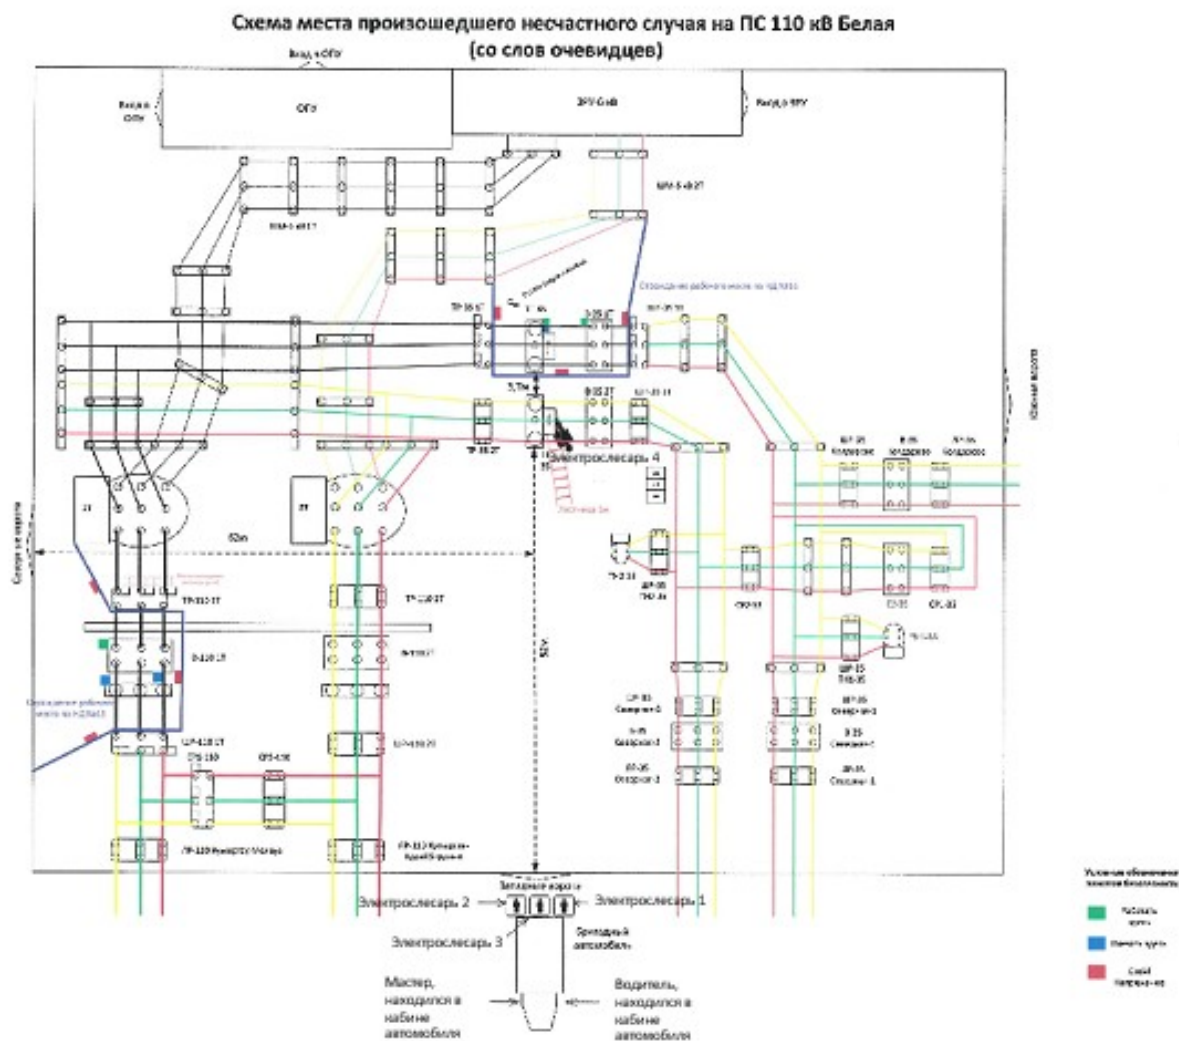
Схема места произошедшего несчастного случая на ПС 110 кВ Белая
(со слов очевидцев)

Вход в ОПУ

Вход в ОПУ

ОПУ

ЗРУ-6 кВ

Вход в ЗРУ

ШМ-6 кВ 2Т

ШМ-6 кВ 1Т

Ограждение рабочего места по ЗРУ-35

ТР-35 1Т

В-35

В-35 2Т

ТР-35 2Т

5,7м

В-35 2Т

Электрослесарь 4

Лестница 3м

Ворота на въезд

62м

1Т

2Т

ТР-110 1Т

ТР-110 2Т

В-110 1Т

В-110 2Т

Ограждение рабочего места по ОРУ-110

ШР-110 1Т

ШР-110 2Т

СР-110

ОР-110

ЛР-110

ЛР-110

92м

Южные ворота

ТР-35

ТН-35

Электрослесарь 2

Электрослесарь 1

Электрослесарь 3

Западные ворота

Бригадный автомобиль

Мастер, находился в кабине автомобиля

Водитель, находился в кабине автомобиля

Условные обозначения

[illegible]

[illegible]

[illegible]